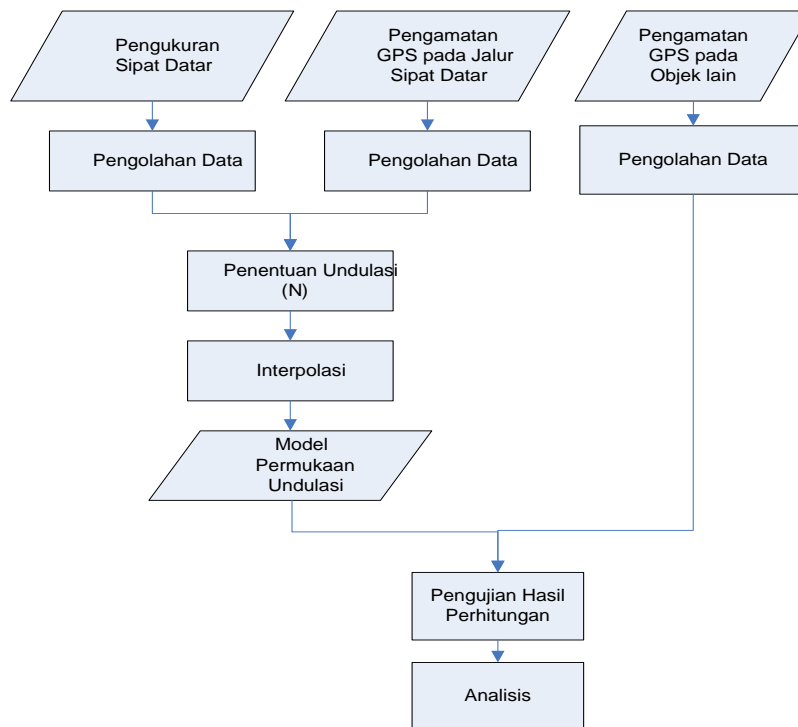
Pengukuran Sipat Datar

Pengamatan GPS pada Jalur Sipat Datar

Pengamatan GPS pada Objek lain

Pengolahan Data

Pengolahan Data

Pengolahan Data

Penentuan Undulasi (N)

Interpolasi

Model Permukaan Undulasi

Pengujian Hasil Perhitungan

Analisis